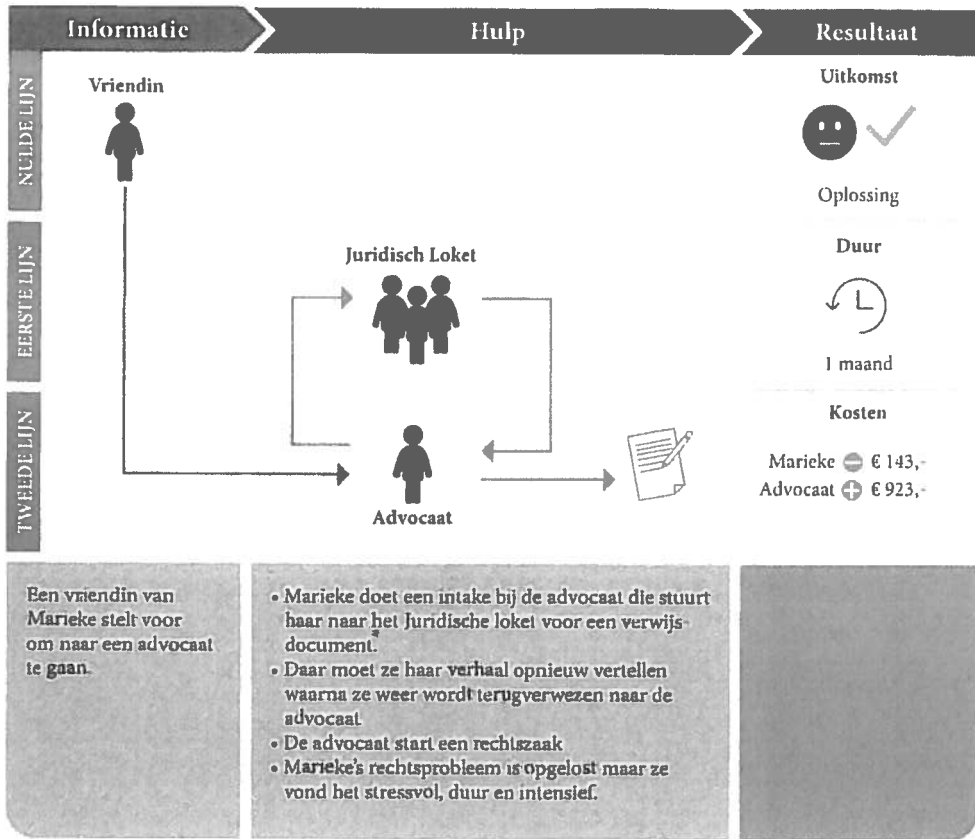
Informatie

Hulp

Resultaat

NULDE LIJN

EERSTE LIJN

TWEEDE LIJN

Vriendin

Juridisch Loket

Advocaat

Uitkomst

Oplossing

Duur

1 maand

Kosten

Marieke € 143,-
Advocaat € 923,-

Een vriendin van Marieke stelt voor om naar een advocaat te gaan.

• Marieke doet een intake bij de advocaat die stuurt haar naar het Juridische loket voor een verwijsdocument.*
• Daar moet ze haar verhaal opnieuw vertellen waarna ze weer wordt terugverwezen naar de advocaat.
• De advocaat start een rechtszaak
• Marieke's rechtsprobleem is opgelost maar ze vond het stressvol, duur en intensief.